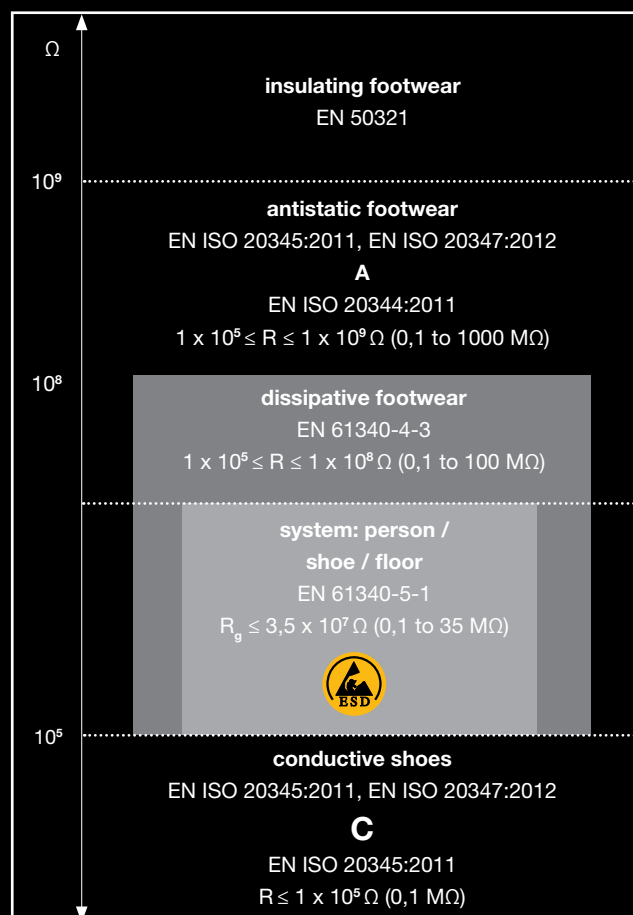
Ω

**insulating footwear**
EN 50321

$10^9$

**antistatic footwear**
EN ISO 20345:2011, EN ISO 20347:2012
**A**
EN ISO 20344:2011
$1 \times 10^5 \leq R \leq 1 \times 10^9$ Ω (0,1 to 1000 MΩ)

$10^8$

**dissipative footwear**
EN 61340-4-3
$1 \times 10^5 \leq R \leq 1 \times 10^8$ Ω (0,1 to 100 MΩ)

**system: person / shoe / floor**
EN 61340-5-1
$R_g \leq 3{,}5 \times 10^7$ Ω (0,1 to 35 MΩ)

ESD

$10^5$

**conductive shoes**
EN ISO 20345:2011, EN ISO 20347:2012
**C**
EN ISO 20345:2011
$R \leq 1 \times 10^5$ Ω (0,1 MΩ)